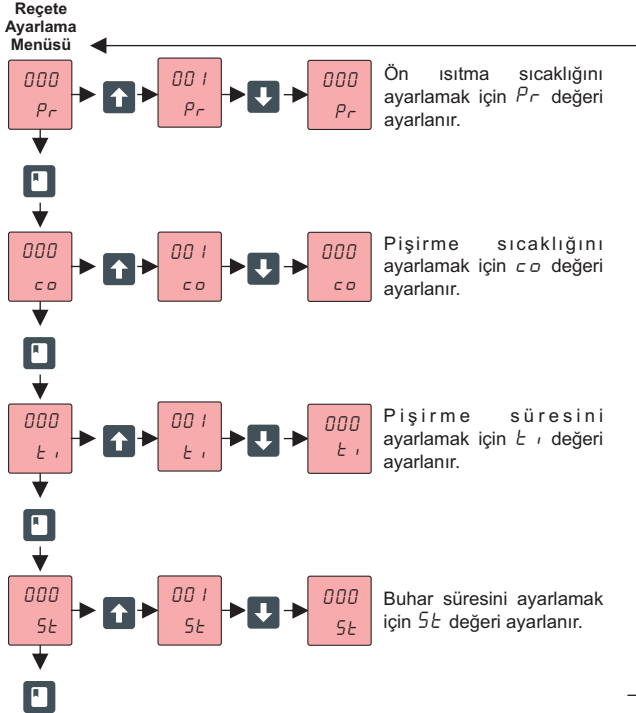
Reçete Ayarlama Menüsü

000
Pr

001
Pr

000
Pr

Ön ısıtma sıcaklığını ayarlamak için Pr değeri ayarlanır.

000
co

001
co

000
co

Pişirme sıcaklığını ayarlamak için co değeri ayarlanır.

000
ti

001
ti

000
ti

Pişirme süresini ayarlamak için ti değeri ayarlanır.

000
St

001
St

000
St

Buhar süresini ayarlamak için St değeri ayarlanır.